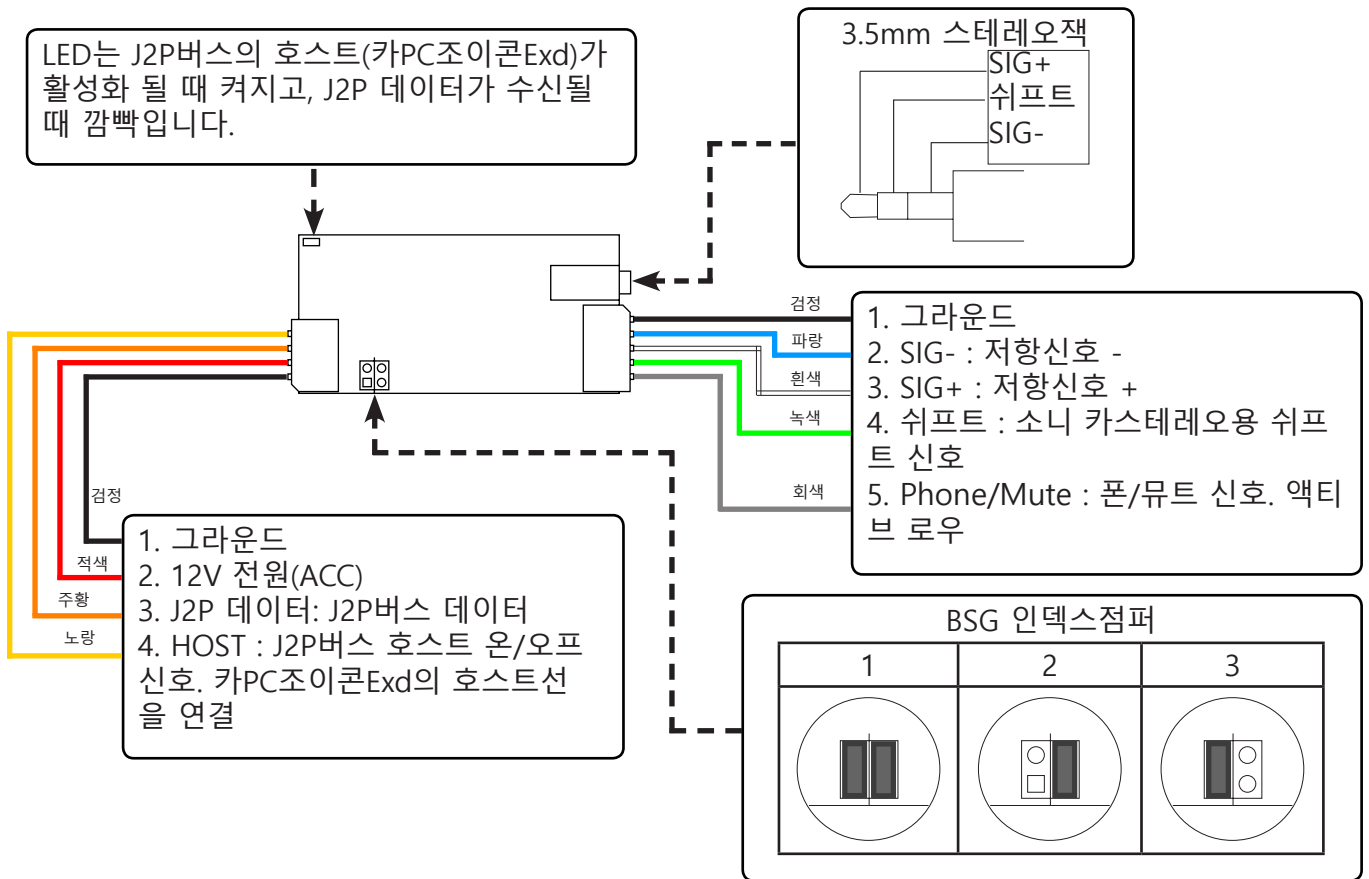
LED는 J2P버스의 호스트(카PC조이콘Exd)가 활성화 될 때 켜지고, J2P 데이터가 수신될 때 깜빡입니다.

3.5mm 스테레오잭
SIG+
쉬프트
SIG-

검정
파랑
흰색
녹색
회색

1. 그라운드
2. SIG- : 저항신호 -
3. SIG+ : 저항신호 +
4. 쉬프트 : 소니 카스테레오용 쉬프트 신호
5. Phone/Mute : 폰/뮤트 신호. 액티브 로우

검정
적색
주황
노랑

1. 그라운드
2. 12V 전원(ACC)
3. J2P 데이터: J2P버스 데이터
4. HOST : J2P버스 호스트 온/오프 신호. 카PC조이콘Exd의 호스트선을 연결

BSG 인덱스점퍼

| 1 | 2 | 3 |
|---|---|---|